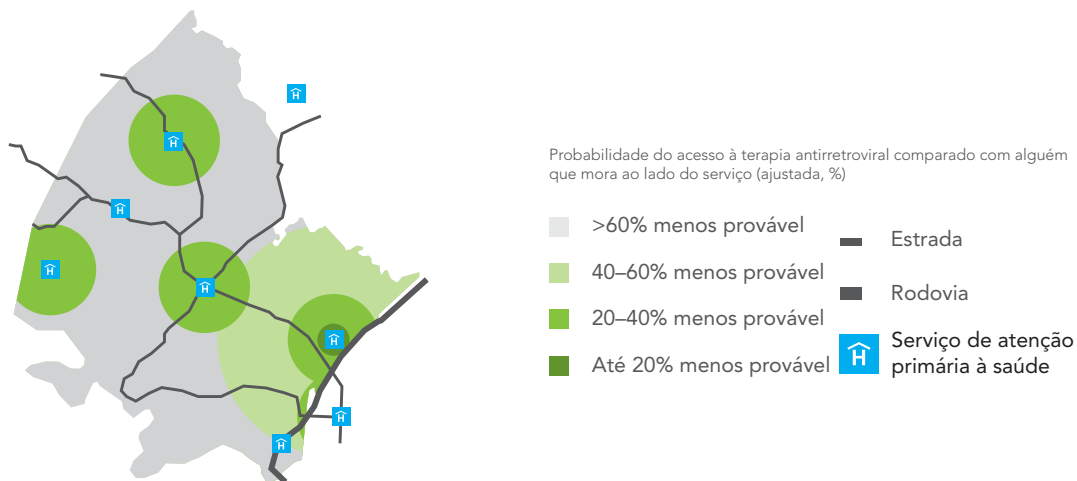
Probabilidade do acesso à terapia antirretroviral comparado com alguém que mora ao lado do serviço (ajustada, %)

>60% menos provável

40–60% menos provável

20–40% menos provável

Até 20% menos provável

Estrada

Rodovia

Serviço de atenção primária à saúde